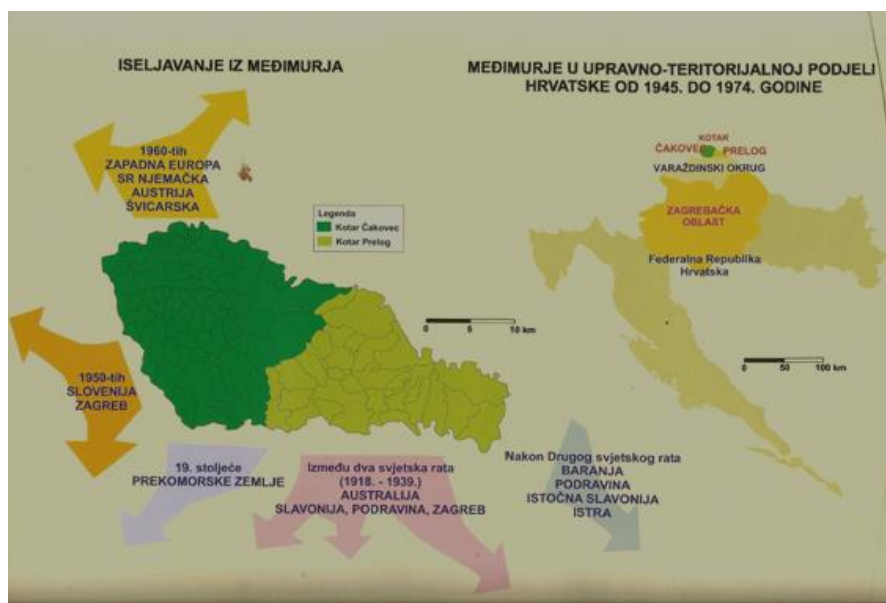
ISELJAVANJE IZ MEĐIMURJA

1960-tih
ZAPADNA EUROPA
SR NJEMAČKA
AUSTRIJA
ŠVICARSKA

Legenda
Kotar Čakovec
Kotar Prelog

0 5 10 km

1950-tih
SLOVENIJA
ZAGREB

19. stoljeće
PREKOMORSKE ZEMLJE

Između dva svjetska rata
(1918. - 1939.)
AUSTRALIJA
SLAVONIJA, PODRAVINA, ZAGREB

Nakon Drugog svjetskog rata
BARANJA
PODRAVINA
ISTOČNA SLAVONIJA
ISTRA

MEĐIMURJE U UPRAVNO-TERITORIJALNOJ PODJELI
HRVATSKE OD 1945. DO 1974. GODINE

KOTAR
ČAKOVEC
PRELOG
VARAŽDINSKI OKRUG

ZAGREBAČKA
OBLAST

Federalna Republika
Hrvatska

0 50 100 km